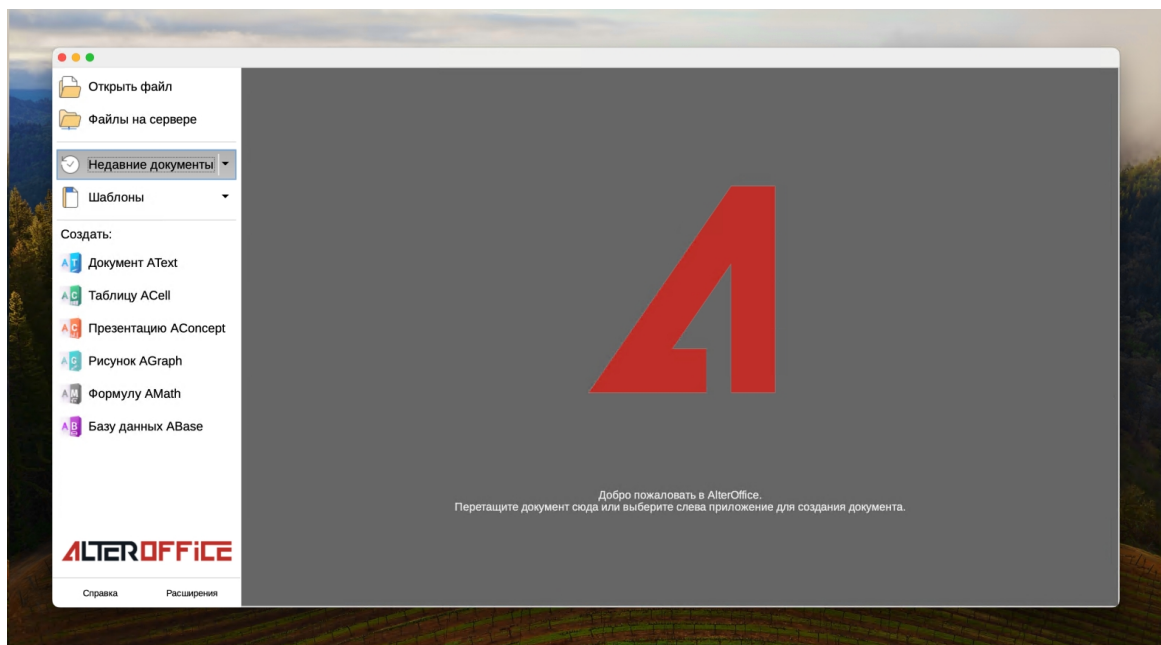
Открыть файл

Файлы на сервере

Недавние документы

Шаблоны

Создать:

Документ AText

Таблицу ACell

Презентацию AConcept

Рисунок AGraph

Формулу AMath

Базу данных ABase

ALTEROFFICE

Справка Расширения

Добро пожаловать в AlterOffice.
Перетащите документ сюда или выберите слева приложение для создания документа.